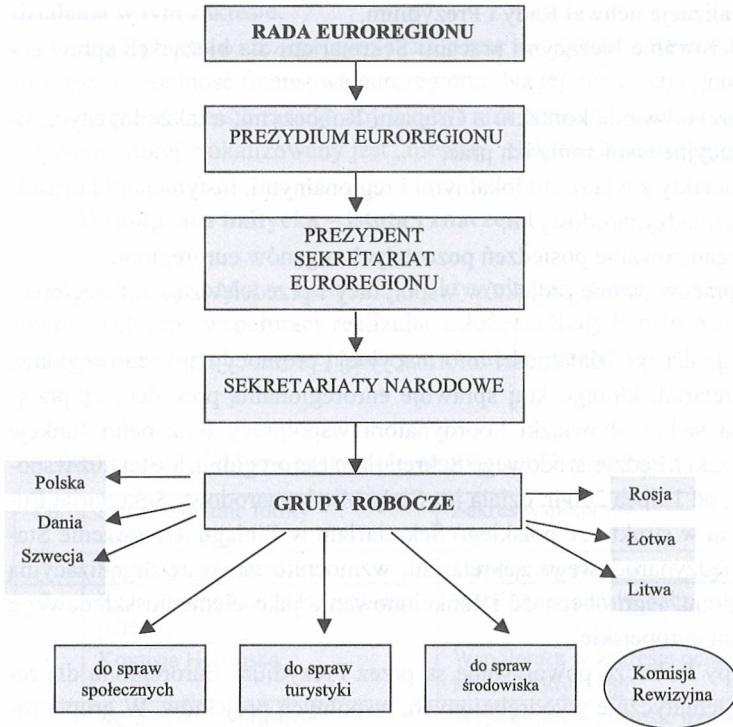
RADA EUROREGIONU

PREZYDIUM EUROREGIONU

PREZYDENT
SEKRETARIAT
EUROREGIONU

SEKRETARIATY NARODOWE

Polska

Dania

Szwecja

GRUPY ROBOCZE

Rosja

Łotwa

Litwa

do spraw społecznych

do spraw turystyki

do spraw środowiska

Komisja Rewizyjna